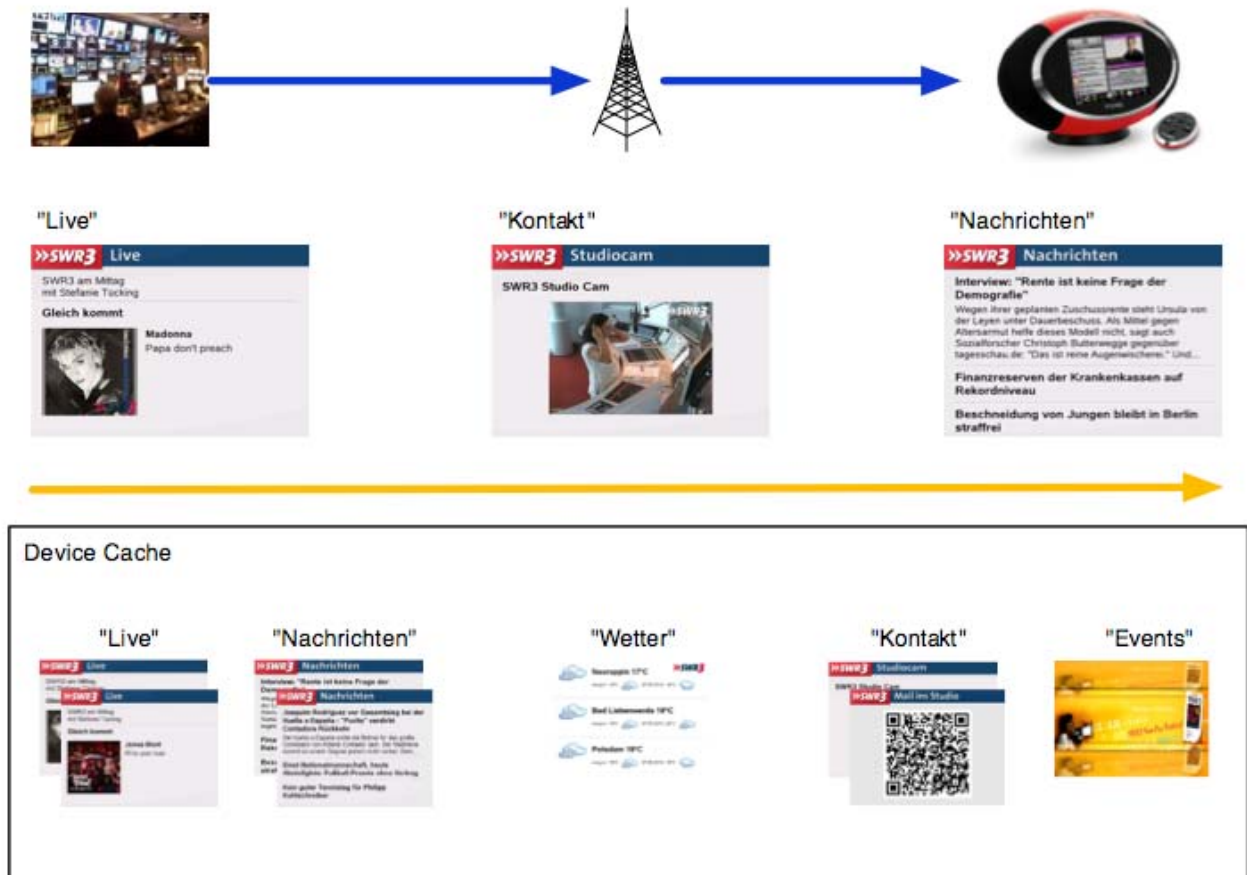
"Live"

»SWR3 Live

SWR3 am Mittag mit Stefanie Tücking

Gleich kommt

Madonna
Papa don't preach

"Kontakt"

»SWR3 Studiocam

SWR3 Studio Cam

"Nachrichten"

»SWR3 Nachrichten

Interview: "Rente ist keine Frage der Demografie"

Wegen ihrer geplanten Zuschussrente steht Ursula von der Leyen unter Dauerbeschuss. Als Mittel gegen Altersarmut helfe dieses Modell nicht, sagt auch Sozialforscher Christoph Butterwegge gegenüber tagesschau.de: "Das ist reine Augenwischerei." Und...

Finanzreserven der Krankenkassen auf Rekordniveau

Beschneidung von Jungen bleibt in Berlin straffrei

Device Cache

"Live"

»SWR3 Live

»SWR3 Live

Gleich kommt

"Nachrichten"

»SWR3 Nachrichten

Interview: "Rente ist keine Frage der

»SWR3 Nachrichten

Joaquin Rodriguez vor Gesamtsieg bei der Vuelta a España - "Purito" verdirbt Contadors Rückkehr

Einst Nationalmannschaft, heute Abseitsfighter: Fußball-Proteste ohne Rückzug

Kein guter Tourstag für Philipp Kohlschreiber

"Wetter"

»SWR3

Neuruppin 17°C

Bad Liebenwerda 18°C

Potsdam 18°C

"Kontakt"

»SWR3 Studiocam

»SWR3 Mail ins Studio

"Events"